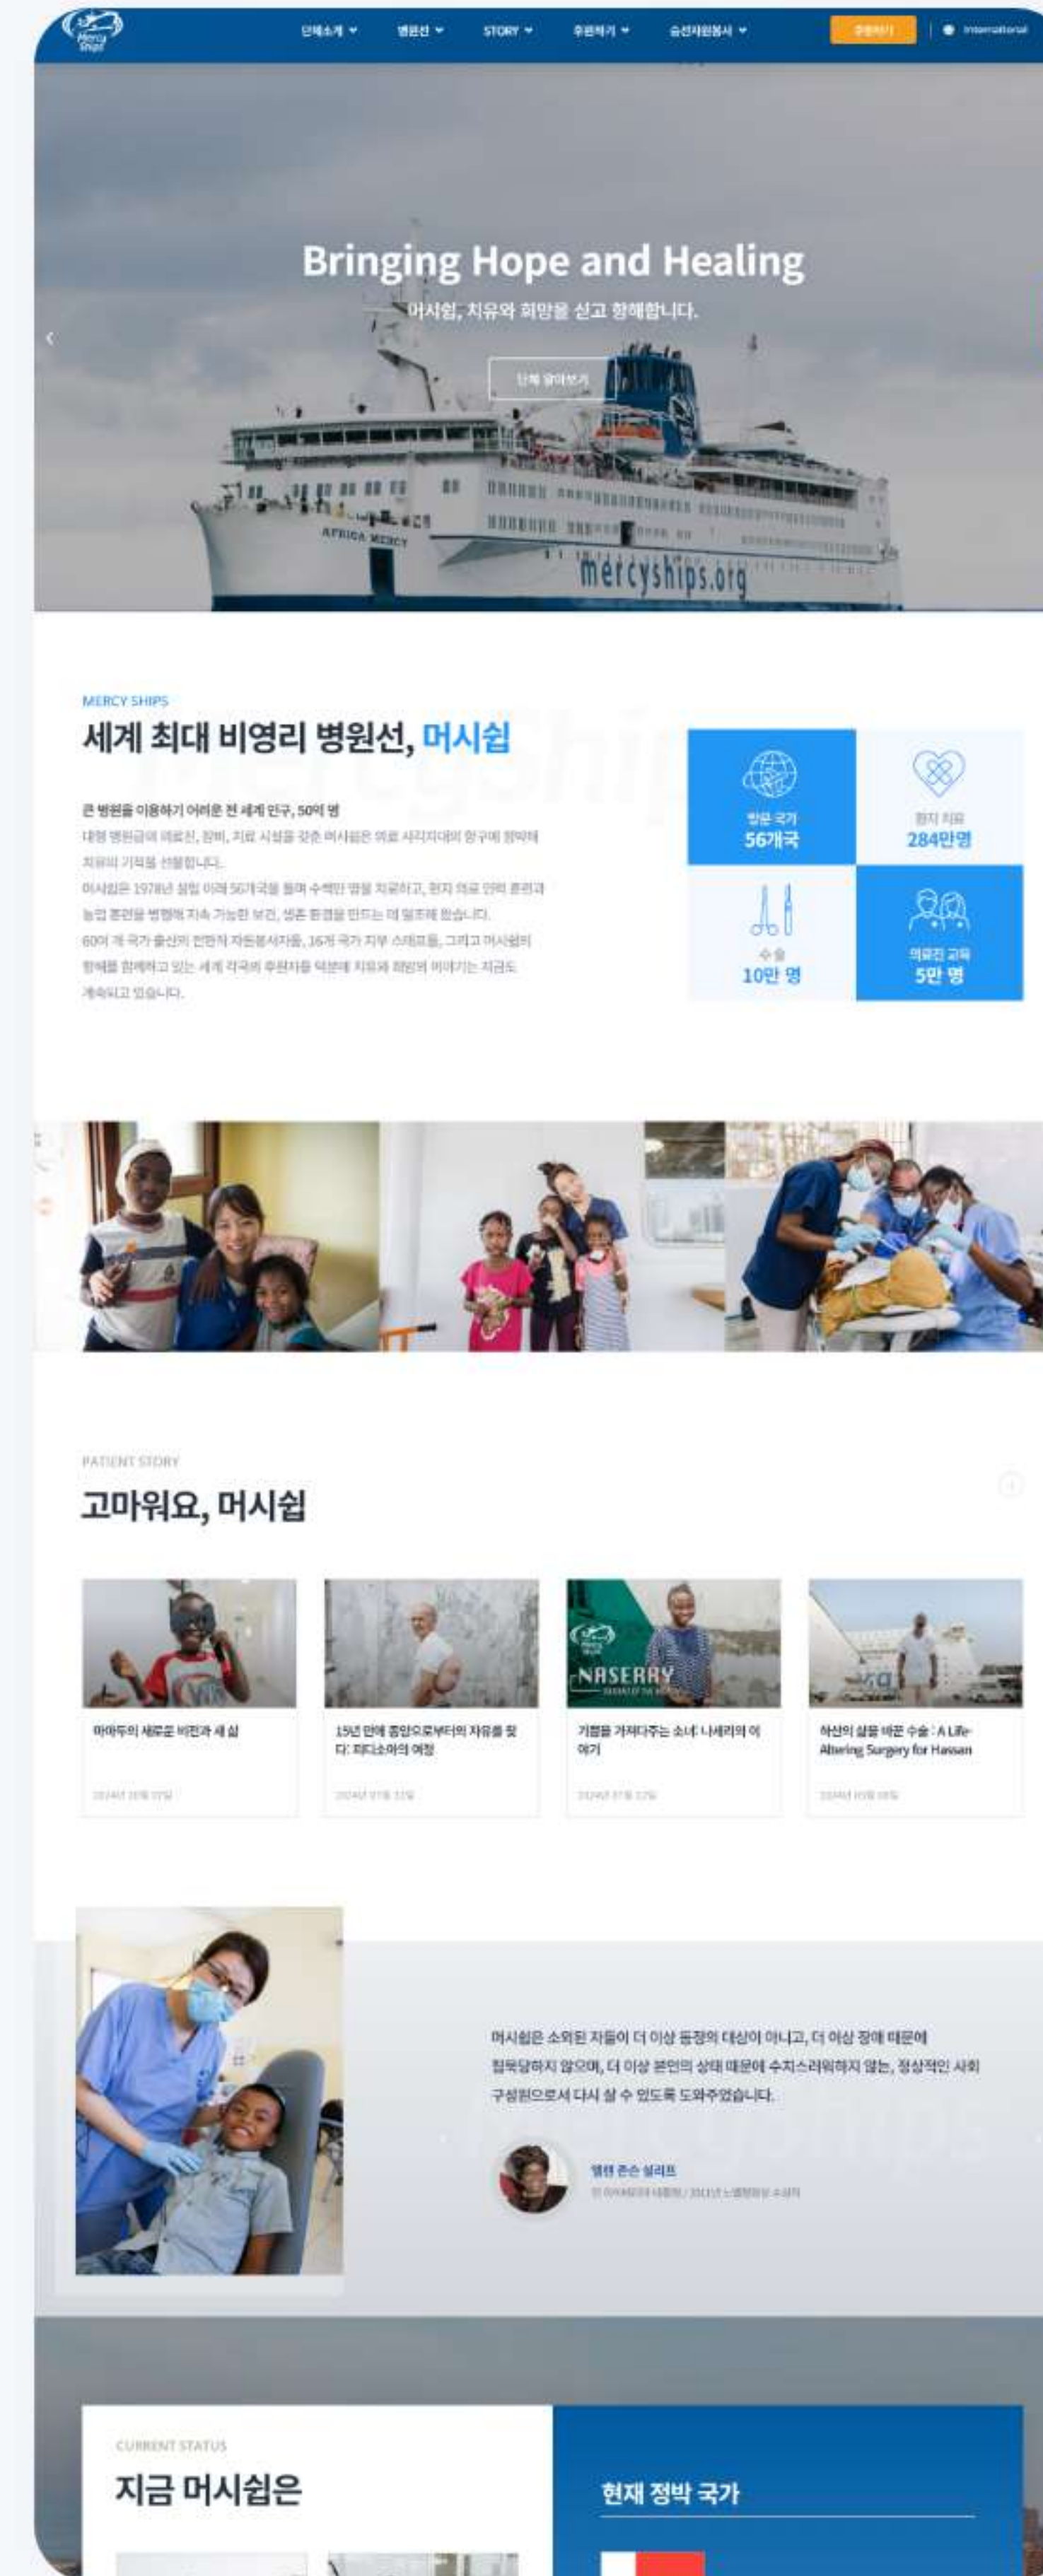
Mercy Ships

단체소개 병원선 STORY 후원하기 승선자원봉사 후원하기 International

Bringing Hope and Healing

머시쉽, 치유와 희망을 싣고 항해합니다.

단체 알아보기

AFRICA MERCY

mercyships.org

MERCY SHIPS

세계 최대 비영리 병원선, 머시쉽

큰 병원을 이용하기 어려운 전 세계 인구, 50억 명

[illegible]

방문 국가
56개국

환자 치료
284만명

수술
10만 명

의료진 교육
5만 명

PATIENT STORY

고마워요, 머시쉽

마마두의 새로운 비전과 새 삶

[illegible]

15년 만에 종양으로부터의 자유를 찾다: 피디소아의 여정

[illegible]

NASERRY

기쁨을 가져다주는 소녀 나세리의 이야기

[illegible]

하산의 삶을 바꾼 수술 : A Life-Altering Surgery for Hassan

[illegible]

머시쉽은 소외된 자들이 더 이상 동정의 대상이 아니고, 더 이상 장애 때문에 첩묵당하지 않으며, 더 이상 본인의 상태 때문에 수치스러워하지 않는, 정상적인 사회 구성원으로서 다시 살 수 있도록 도와주었습니다.

엘렌 존슨 설리프

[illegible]

CURRENT STATUS

지금 머시쉽은

현재 정박 국가